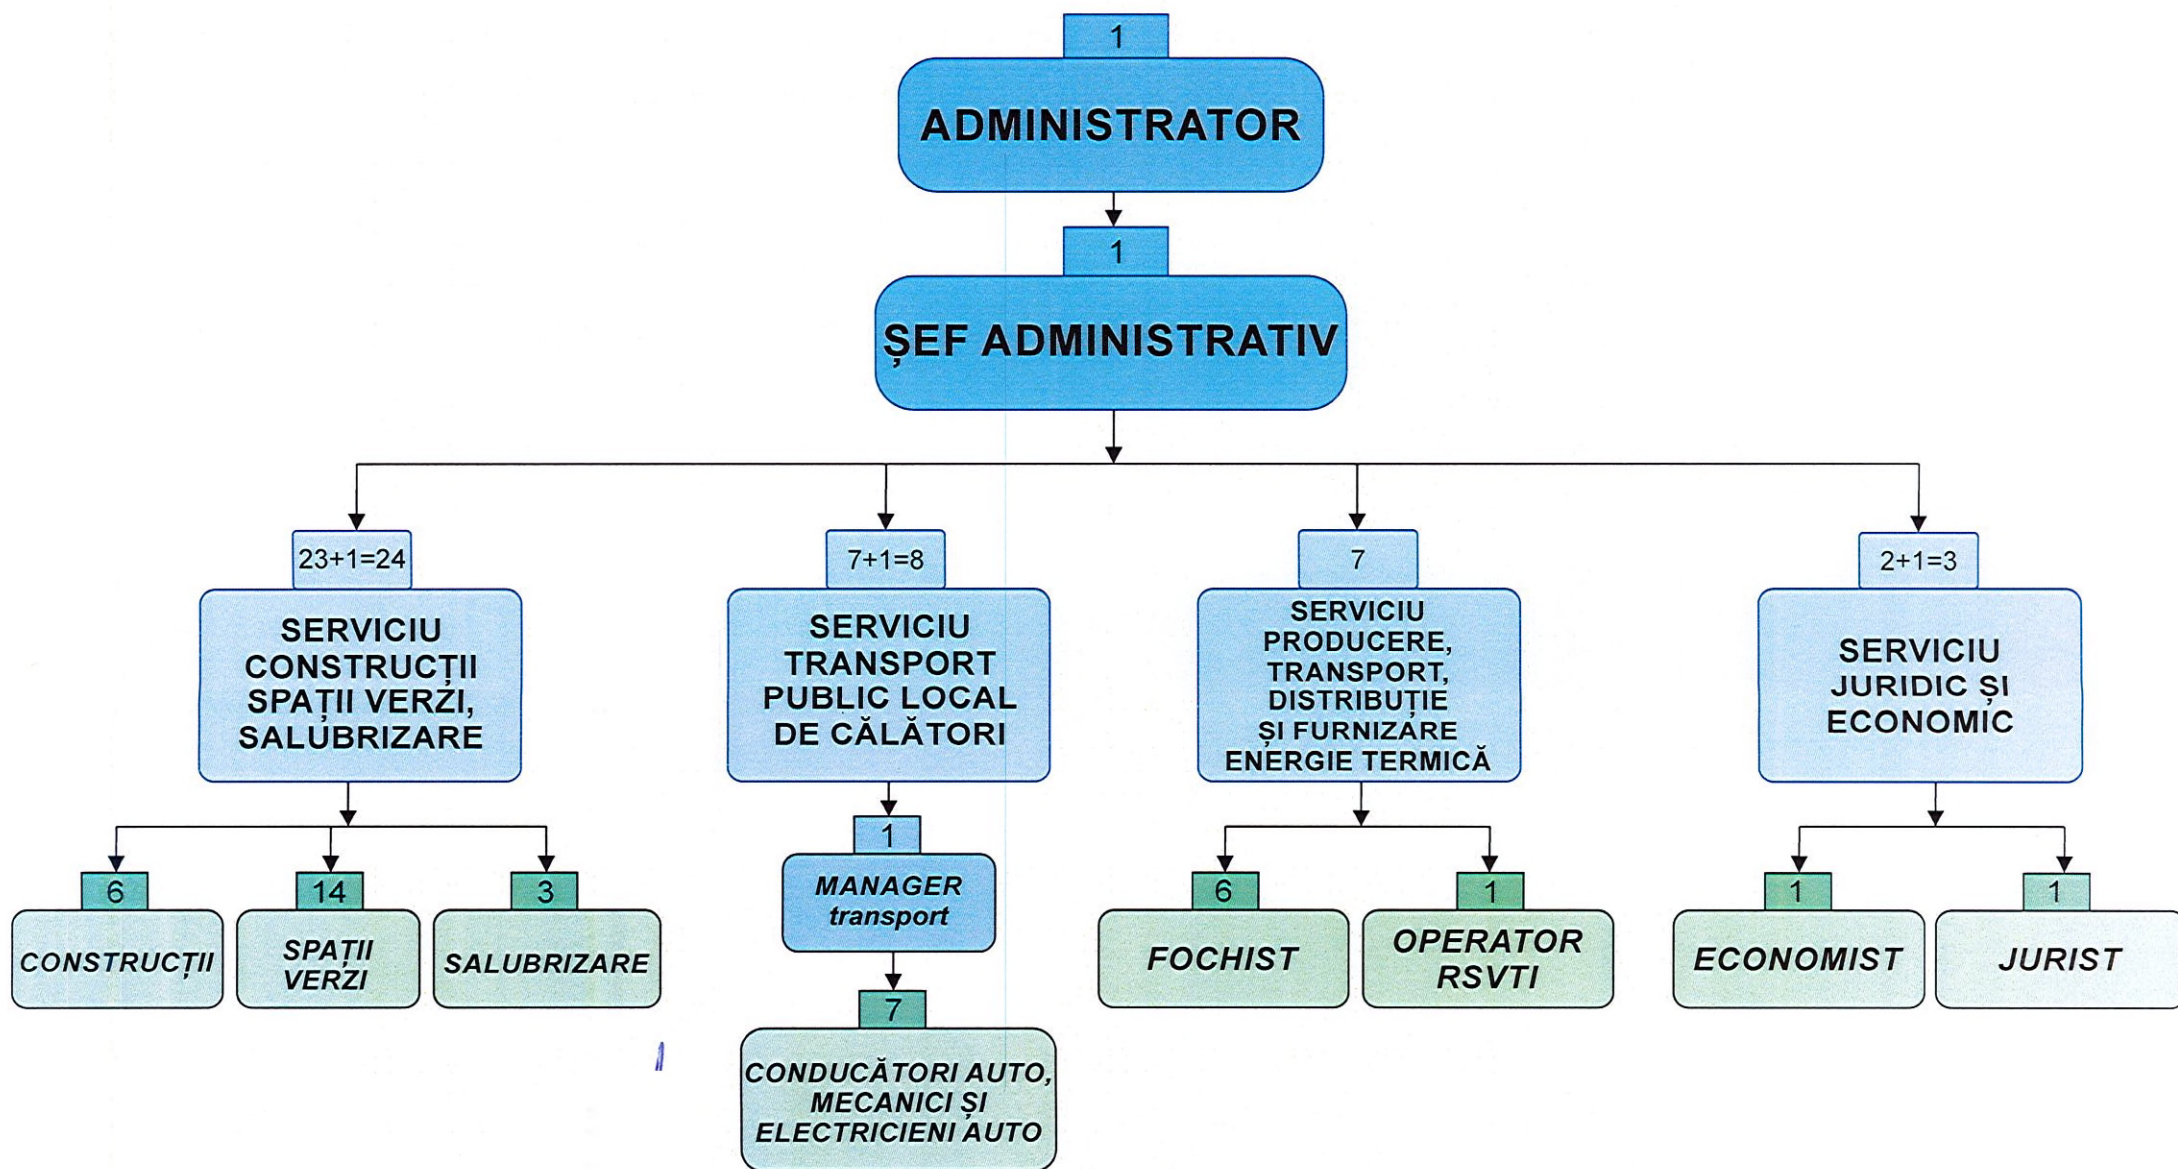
1
ADMINISTRATOR

1
ȘEF ADMINISTRATIV

23+1=24
SERVICIU CONSTRUCȚII SPAȚII VERZI, SALUBRIZARE

6
CONSTRUCȚII

14
SPAȚII VERZI

3
SALUBRIZARE

7+1=8
SERVICIU TRANSPORT PUBLIC LOCAL DE CĂLĂTORI

1
MANAGER transport

7
CONDUCĂTORI AUTO, MECANICI ȘI ELECTRICIENI AUTO

7
SERVICIU PRODUCERE, TRANSPORT, DISTRIBUȚIE ȘI FURNIZARE ENERGIE TERMICĂ

6
FOCHIST

1
OPERATOR RSVTI

2+1=3
SERVICIU JURIDIC ȘI ECONOMIC

1
ECONOMIST

1
JURIST